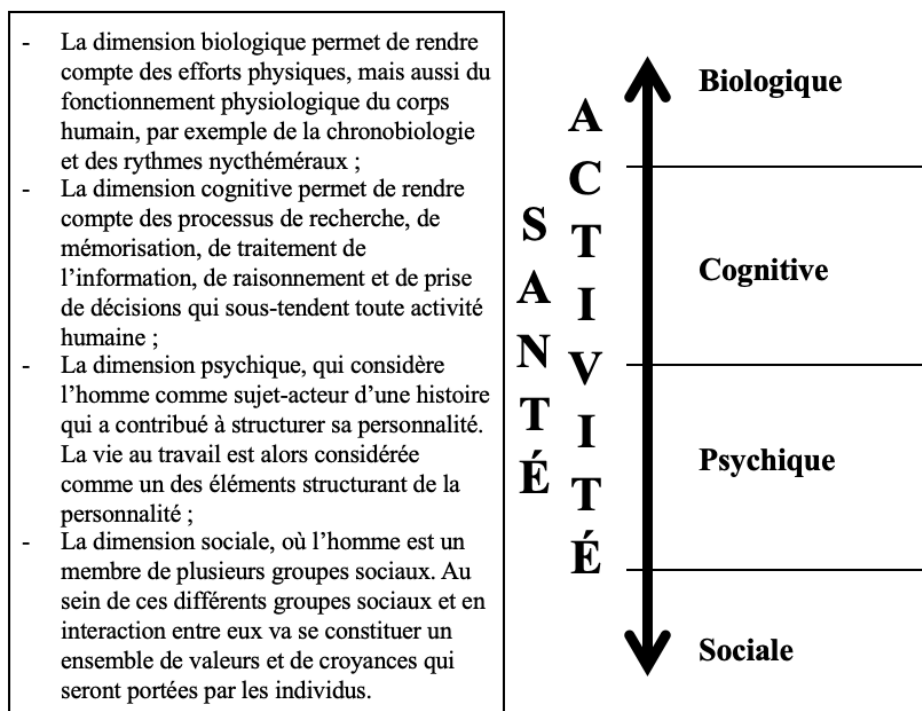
- La dimension biologique permet de rendre compte des efforts physiques, mais aussi du fonctionnement physiologique du corps humain, par exemple de la chronobiologie et des rythmes nycthéméraux ;
- La dimension cognitive permet de rendre compte des processus de recherche, de mémorisation, de traitement de l'information, de raisonnement et de prise de décisions qui sous-tendent toute activité humaine ;
- La dimension psychique, qui considère l'homme comme sujet-acteur d'une histoire qui a contribué à structurer sa personnalité. La vie au travail est alors considérée comme un des éléments structurant de la personnalité ;
- La dimension sociale, où l'homme est un membre de plusieurs groupes sociaux. Au sein de ces différents groupes sociaux et en interaction entre eux va se constituer un ensemble de valeurs et de croyances qui seront portées par les individus.

S
A
N
T
É

A
C
T
I
V
I
T
É

Biologique
Cognitive
Psychique
Sociale